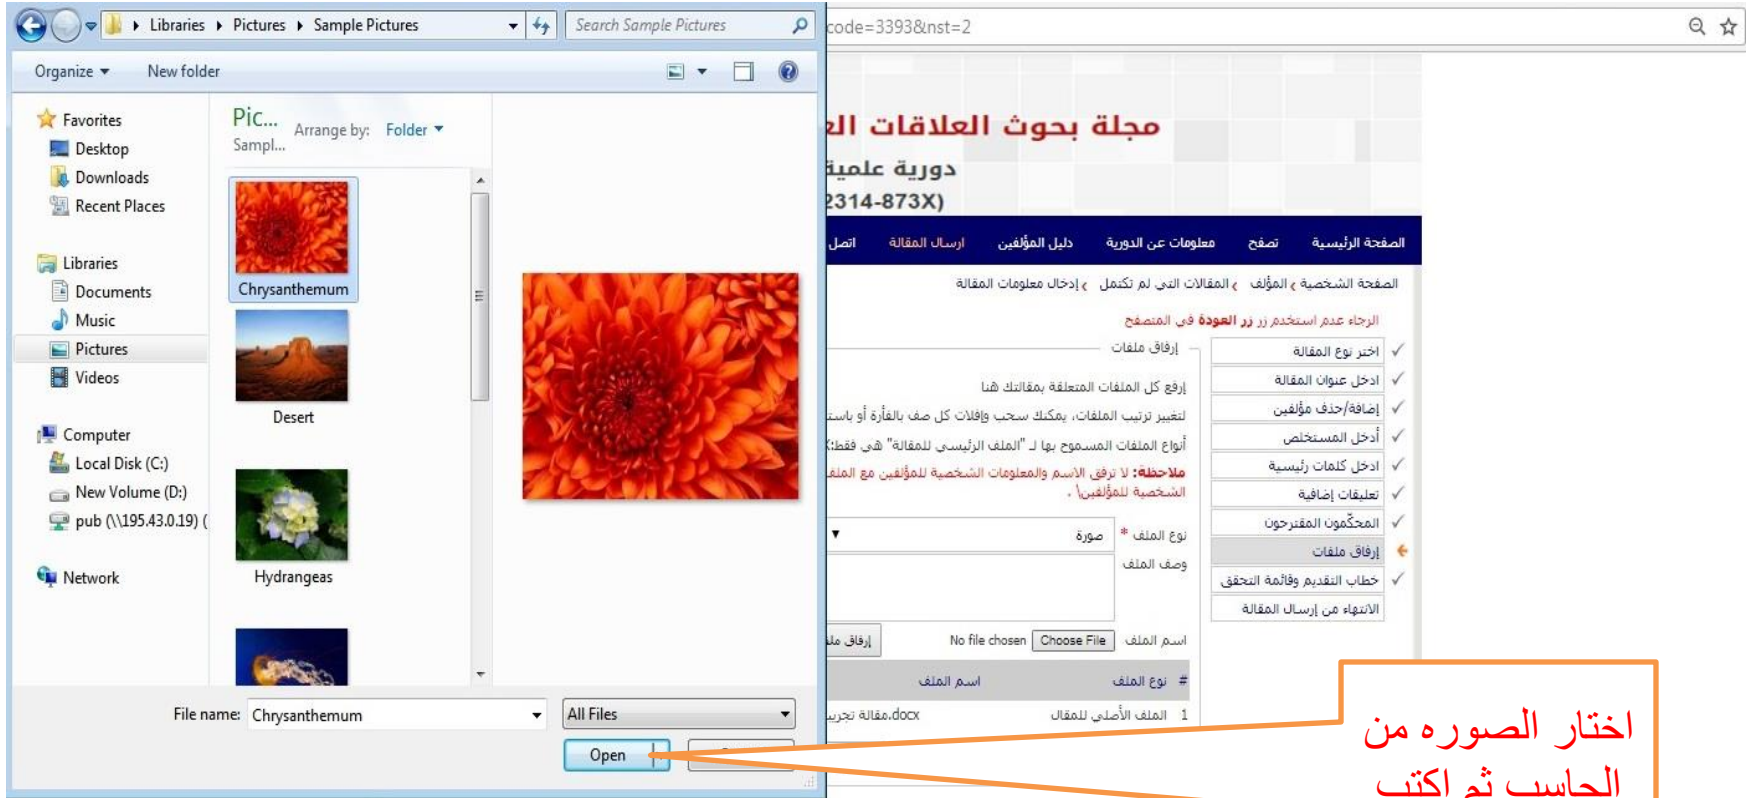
Libraries ▸ Pictures ▸ Sample Pictures

Search Sample Pictures

Organize ▾ New folder

Favorites
Desktop
Downloads
Recent Places

Libraries
Documents
Music
Pictures
Videos

Computer
Local Disk (C:)
New Volume (D:)
pub (\\195.43.0.19) (

Network

Pic...
Sampl...

Arrange by: Folder ▾

Chrysanthemum
Desert
Hydrangeas

File name: Chrysanthemum
All Files
Open

code=3393&nst=2

مجلة بحوث العلاقات ال
دورية علمية
2314-873X)

الصفحة الرئيسية | تصفح | معلومات عن الدورية | دليل المؤلفين | ارسال المقالة | اتصل

الصفحة الشخصية › المؤلف › المقالات التي لم تكتمل › إدخال معلومات المقالة

الرجاء عدم استخدام زر **زر العودة** في المتصفح

✓ اختر نوع المقالة
✓ ادخل عنوان المقالة
✓ إضافة/حذف مؤلفين
✓ أدخل المستخلص
✓ ادخل كلمات رئيسية
✓ تعليقات إضافية
✓ المحكّمون المقترحون
إرفاق ملفات
✓ خطاب التقديم وقائمة التحقق
الانتهاء من إرسال المقالة

إرفاق ملفات

إرفع كل الملفات المتعلقة بمقالتك هنا
لتغيير ترتيب الملفات، يمكنك سحب وإفلات كل صف بالفأرة أو باستخ
أنواع الملفات المسموح بها لـ "الملف الرئيسي للمقالة" هي فقط:
ملاحظة: لا ترفق الاسم والمعلومات الشخصية للمؤلفين مع الملف
الشخصية للمؤلفين .

نوع الملف * صورة
وصف الملف
اسم الملف Choose File No file chosen إرفاق ملف

# نوع الملف اسم الملف
1 الملف الأصلي للمقال مقالة تجريبية.docx

اختار الصوره من
الحاسب ثم اكتب